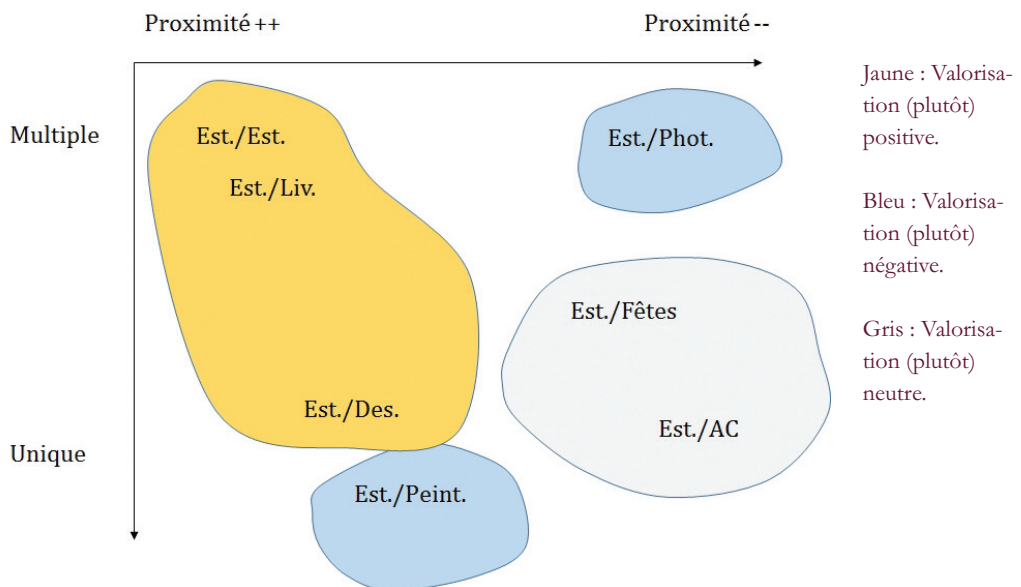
Proximité ++

Proximité --

Multiple

Unique

Est./Est.

Est./Liv.

Est./Des.

Est./Phot.

Est./Fêtes

Est./AC

Est./Peint.

Jaune : Valorisation (plutôt) positive.

Bleu : Valorisation (plutôt) négative.

Gris : Valorisation (plutôt) neutre.